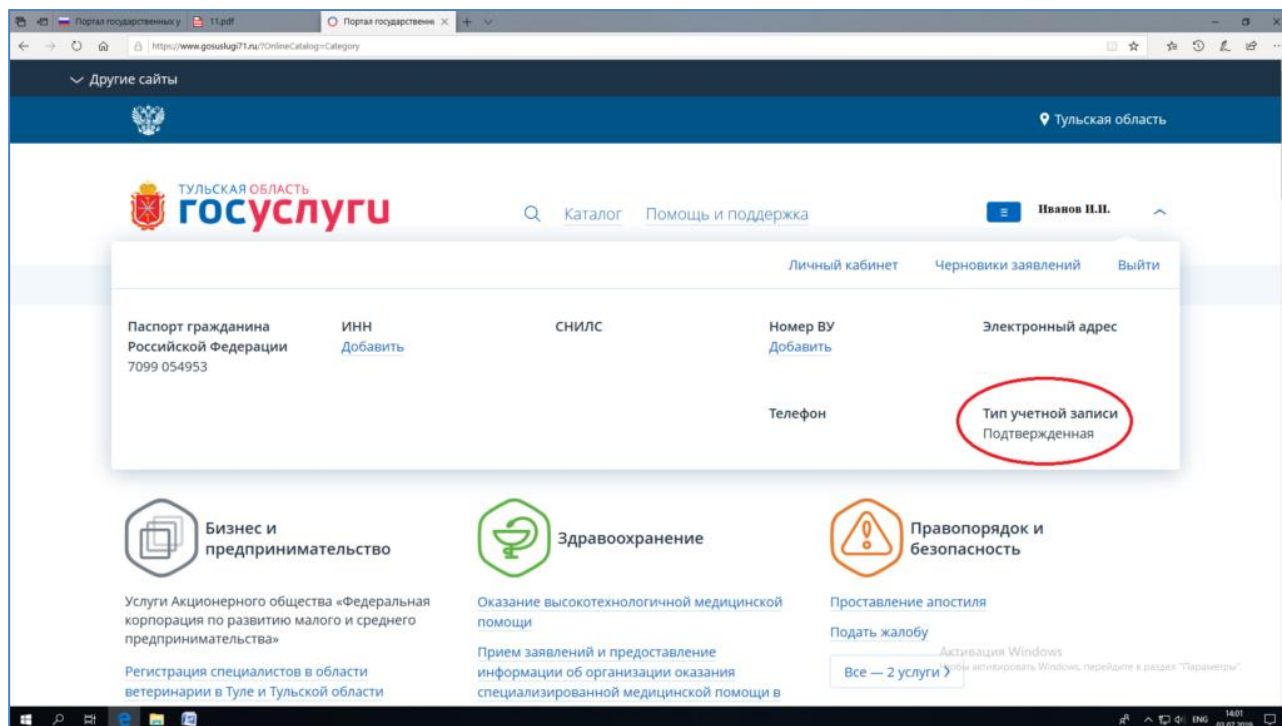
Портал государственных у | 11.pdf | Портал государственн ×

https://www.gosuslugi71.ru/?OnlineCatalog=Category

Другие сайты

Тульская область

ТУЛЬСКАЯ ОБЛАСТЬ
госуслуги

Каталог Помощь и поддержка

Иванов И.И.

Личный кабинет Черновики заявлений Выйти

Паспорт гражданина Российской Федерации
7099 054953

ИНН
Добавить

СНИЛС

Номер ВУ
Добавить

Электронный адрес

Телефон

Тип учетной записи
Подтвержденная

Бизнес и предпринимательство

Услуги Акционерного общества «Федеральная корпорация по развитию малого и среднего предпринимательства»

Регистрация специалистов в области ветеринарии в Туле и Тульской области

Здравоохранение

Оказание высокотехнологичной медицинской помощи

Прием заявлений и предоставление информации об организации оказания специализированной медицинской помощи в

Правопорядок и безопасность

Проставление апостиля

Подать жалобу

Все — 2 услуги

Активация Windows
Чтобы активировать Windows, перейдите в раздел "Параметры".

ENG 14:01